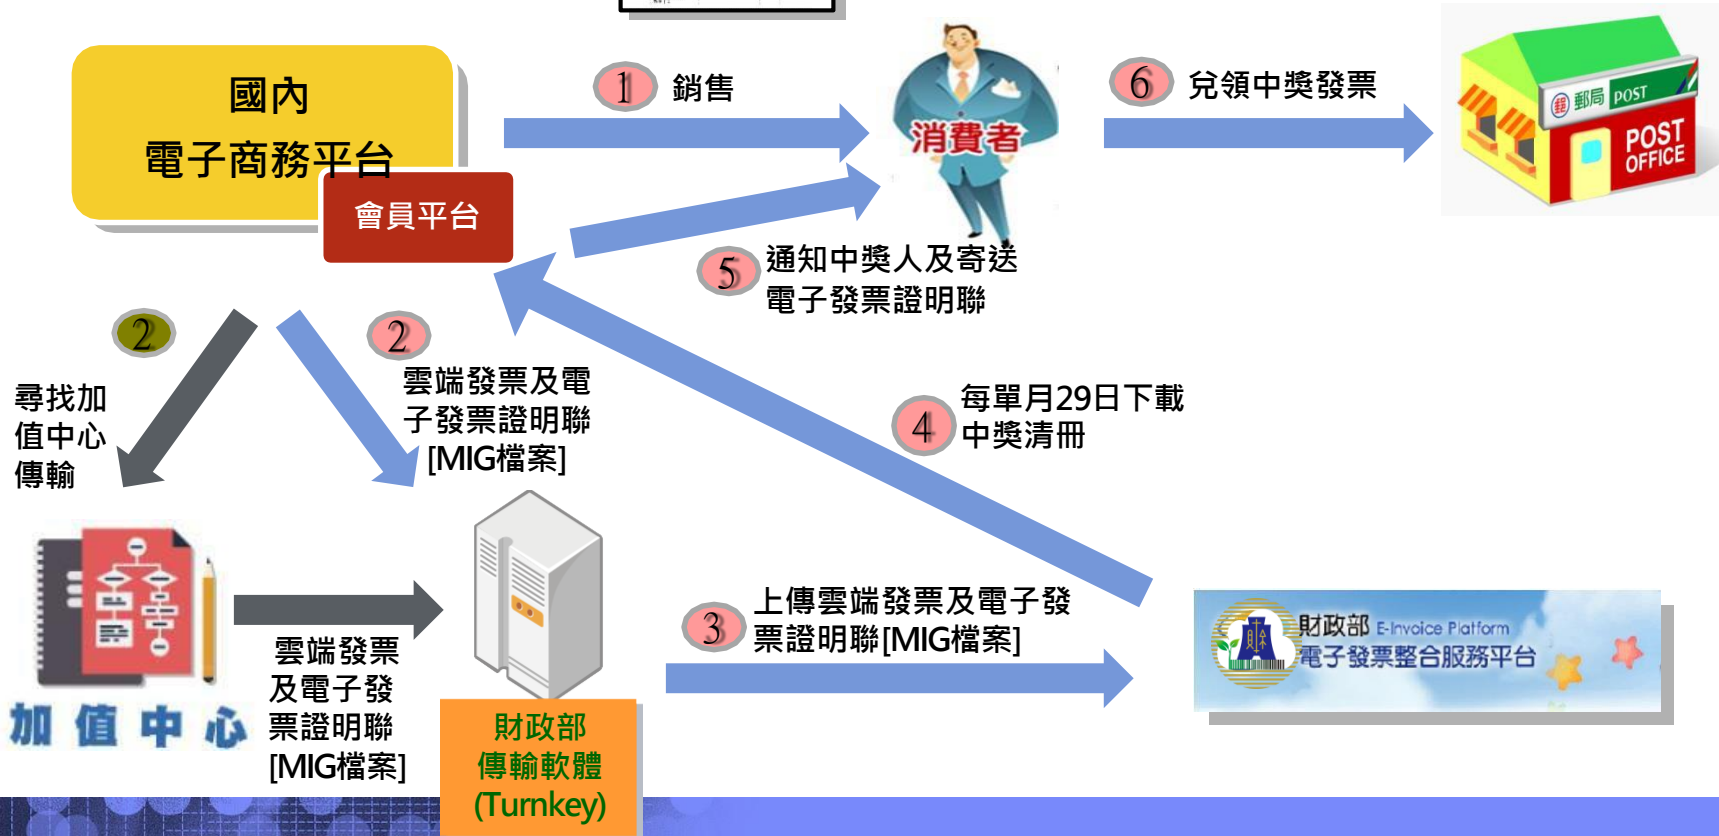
國內
電子商務平台

會員平台

1 銷售

消費者

6 兌領中獎發票

郵局 POST
POST OFFICE

5 通知中獎人及寄送電子發票證明聯

2

尋找加值中心傳輸

2 雲端發票及電子發票證明聯[MIG檔案]

4 每單月29日下載中獎清冊

加值中心

雲端發票及電子發票證明聯[MIG檔案]

財政部
傳輸軟體
(Turnkey)

3 上傳雲端發票及電子發票證明聯[MIG檔案]

財政部 E-Invoice Platform
電子發票整合服務平台